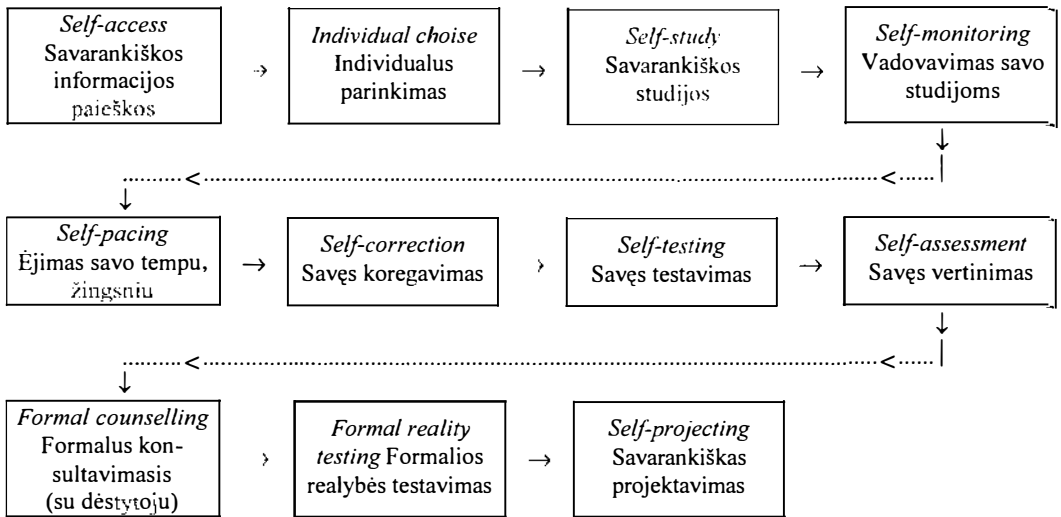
*Self-access* Savarankiškos informacijos paieškos → *Individual choise* Individualus parinkimas → *Self-study* Savarankiškos studijos → *Self-monitoring* Vadovavimas savo studijoms

*Self-pacing* Ėjimas savo tempu, žingsniu → *Self-correction* Savęs koregavimas › *Self-testing* Savęs testavimas → *Self-assessment* Savęs vertinimas

*Formal counselling* Formalus konsultavimasis (su dėstytoju) › *Formal reality testing* Formalios realybės testavimas → *Self-projecting* Savarankiškas projektavimas